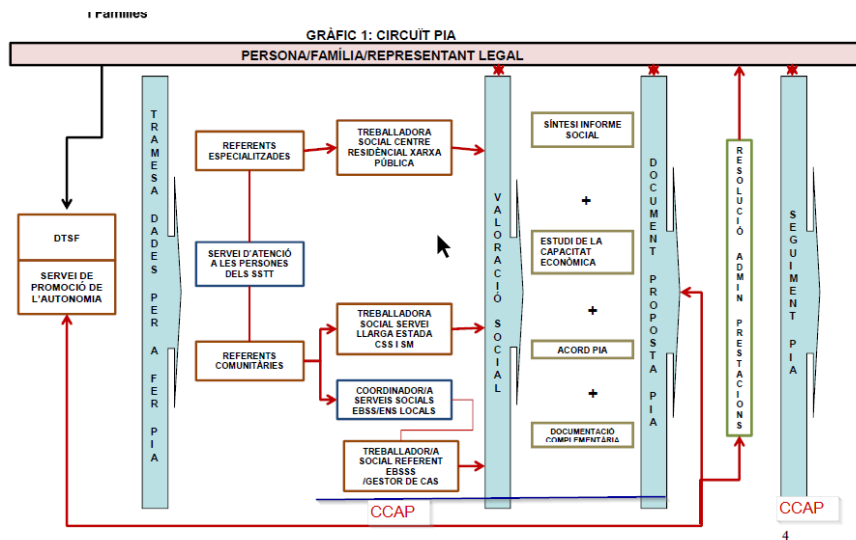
i Famílies

GRÀFIC 1: CIRCUÏT PIA

PERSONA/FAMÍLIA/REPRESENTANT LEGAL

DTSF

SERVEI DE PROMOCIÓ DE L'AUTONOMIA

TRAMESA DADES PER A FER PIA

REFERENTS ESPECIALITZADES

SERVEI D'ATENCIÓ A LES PERSONES DELS SSTT

REFERENTS COMUNITÀRIES

TREBALLADORA SOCIAL CENTRE RESIDÈNCIAL XARXA PÚBLICA

TREBALLADORA SOCIAL SERVEI LLARGA ESTADA CSS I SM

COORDINADOR/A SERVEIS SOCIALS EBSS/ENS LOCALS

TREBALLADOR/A SOCIAL REFERENT EBSSS /GESTOR DE CAS

VALORACIÓ SOCIAL

SÍNTESI INFORME SOCIAL

+

ESTUDI DE LA CAPACITAT ECONÒMICA

+

ACORD PIA

+

DOCUMENTACIÓ COMPLEMENTÀRIA

DOCUMENT PROPOSTA PIA

RESOLUCIÓ ADMIN PRESTACIONS

SEGUIMENT PIA

CCAP

CCAP

4